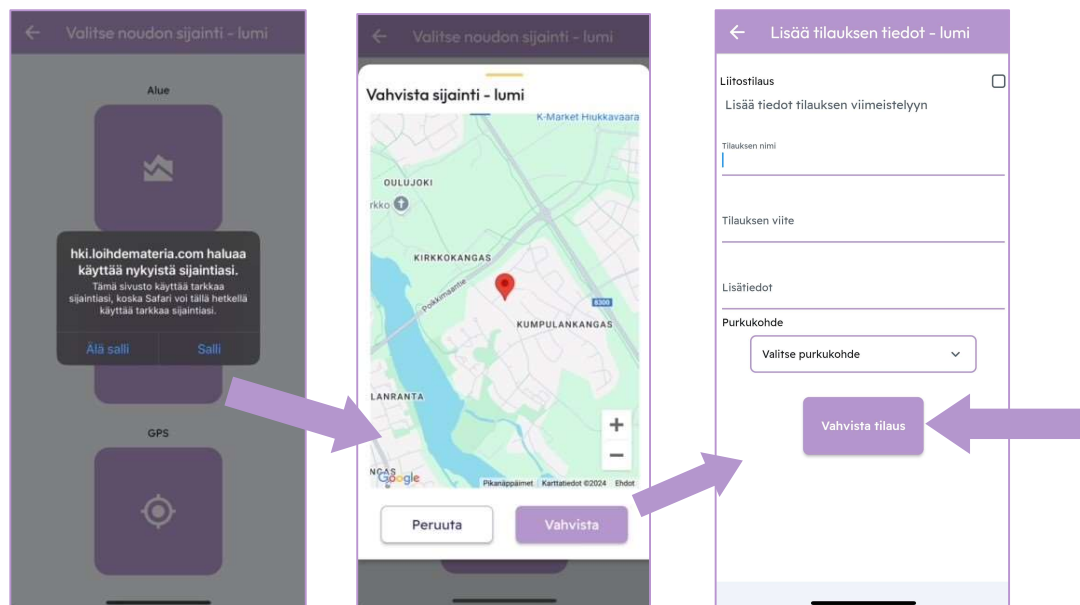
Valitse noudon sijainti - lumi

Alue

hki.loihdemateria.com haluaa käyttää nykyistä sijaintiasi.

Tämä sivusto käyttää tarkkaa sijaintiasi, koska Safari voi tällä hetkellä käyttää tarkkaa sijaintiasi.

Älä salli

Salli

GPS

Valitse noudon sijainti - lumi

Vahvista sijainti - lumi

K-Market Hiukkavaara

OULUJOKI

rkko

KIRKKOKANGAS

Pokkinantie

8300

KUMPULANKANGAS

LANRANTA

NGAS

Google

Pikanäppäimet

Karttatiedot ©2024

Ehdot

+

−

Peruuta

Vahvista

Lisää tilauksen tiedot - lumi

Liitostilaus

Lisää tiedot tilauksen viimeistelyyn

Tilauksen nimi

Tilauksen viite

Lisätiedot

Purkukohde

Valitse purkukohde

Vahvista tilaus